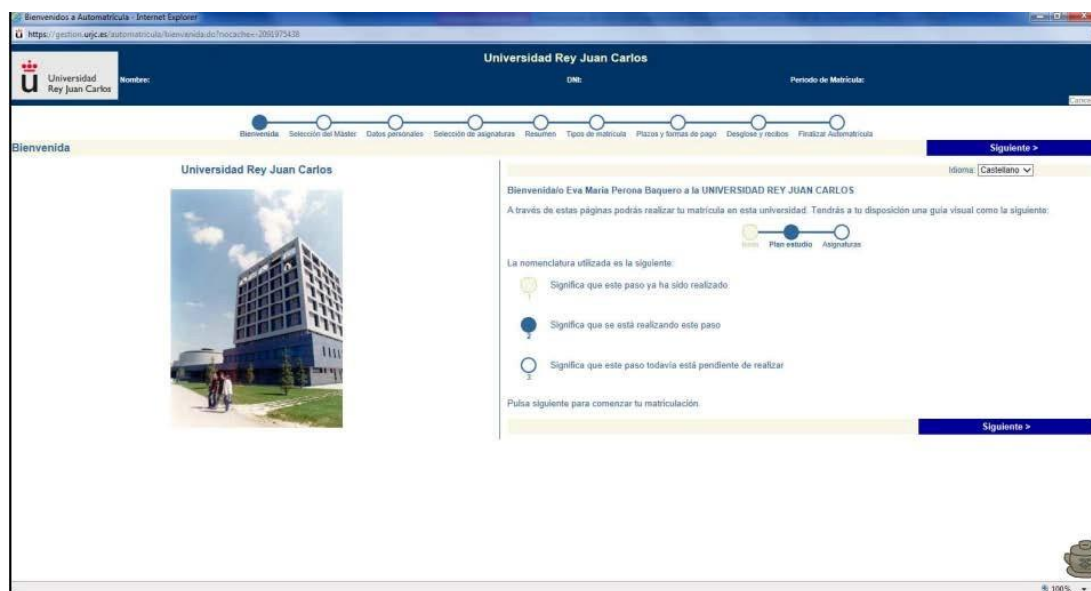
Bienvenidos a Automatricula - Internet Explorer

https://gestion.urjc.es/automatricula/bienvenida.do?nocache=-2091975438

Universidad Rey Juan Carlos

Universidad Rey Juan Carlos

Nombre:

DNI:

Periodo de Matricula:

Cancel

Bienvenida Selección del Máster Datos personales Selección de asignaturas Resumen Tipos de matrícula Plazos y formas de pago Desglose y recibos Finalizar Automatrícula

Bienvenida

Siguiente >

Universidad Rey Juan Carlos

Idioma: Castellano

Bienvenido/a Eva María Perona Baquero a la UNIVERSIDAD REY JUAN CARLOS

A través de estas páginas podrás realizar tu matrícula en esta universidad. Tendrás a tu disposición una guía visual como la siguiente:

Inicio Plan estudio Asignaturas

La nomenclatura utilizada es la siguiente:

1 Significa que este paso ya ha sido realizado

2 Significa que se está realizando este paso

3 Significa que este paso todavía está pendiente de realizar

Pulsa siguiente para comenzar tu matriculación.

Siguiente >

100%